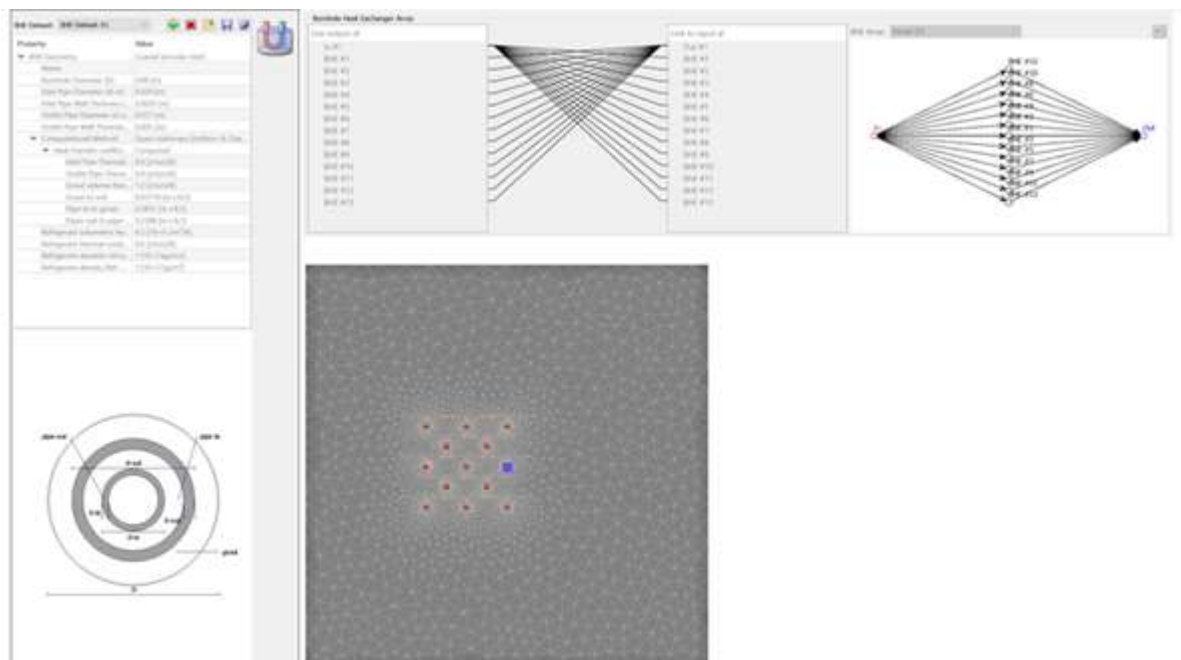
BHE Default: BHE Default (1)

| Property | Value |
|---|---|
| BHE Geometry | Coaxial (annular inlet) |
| Name | |
| Borehole Diameter [D] | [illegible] |
| Inlet Pipe Diameter (di,in) | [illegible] |
| Inlet Pipe Wall Thickness | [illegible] |
| Outlet Pipe Diameter | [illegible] |
| Outlet Pipe Wall Thickness | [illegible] |
| Computational Method | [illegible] |
| Heat transfer coeffic. | Computed |
| Inlet Pipe Thermal | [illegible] |
| Outlet Pipe Therm. | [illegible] |
| Grout thermal | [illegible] |
| Grout to soil | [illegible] |
| Pipe-to-grout | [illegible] |
| Pipe out to pipe | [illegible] |
| Refrigerant volumetric | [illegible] |
| Refrigerant thermal | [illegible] |
| Refrigerant dynamic visc. | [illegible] |
| Refrigerant density | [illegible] |

pipe out
pipe in
d out
d in
D
grout

Borehole Heat Exchanger Array

Link to inlet of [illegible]
In #1
BHE #1
BHE #2
BHE #3
BHE #4
BHE #5
BHE #6
BHE #7
BHE #8
BHE #9
BHE #10
BHE #11
BHE #12
BHE #13

Link to outlet of
Out #1
BHE #1
BHE #2
BHE #3
BHE #4
BHE #5
BHE #6
BHE #7
BHE #8
BHE #9
BHE #10
BHE #11
BHE #12
BHE #13

BHE Array: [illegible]

In
Out
BHE #1
BHE #2
BHE #3
BHE #4
BHE #5
BHE #6
BHE #7
BHE #8
BHE #9
BHE #10
BHE #11
BHE #12
BHE #13